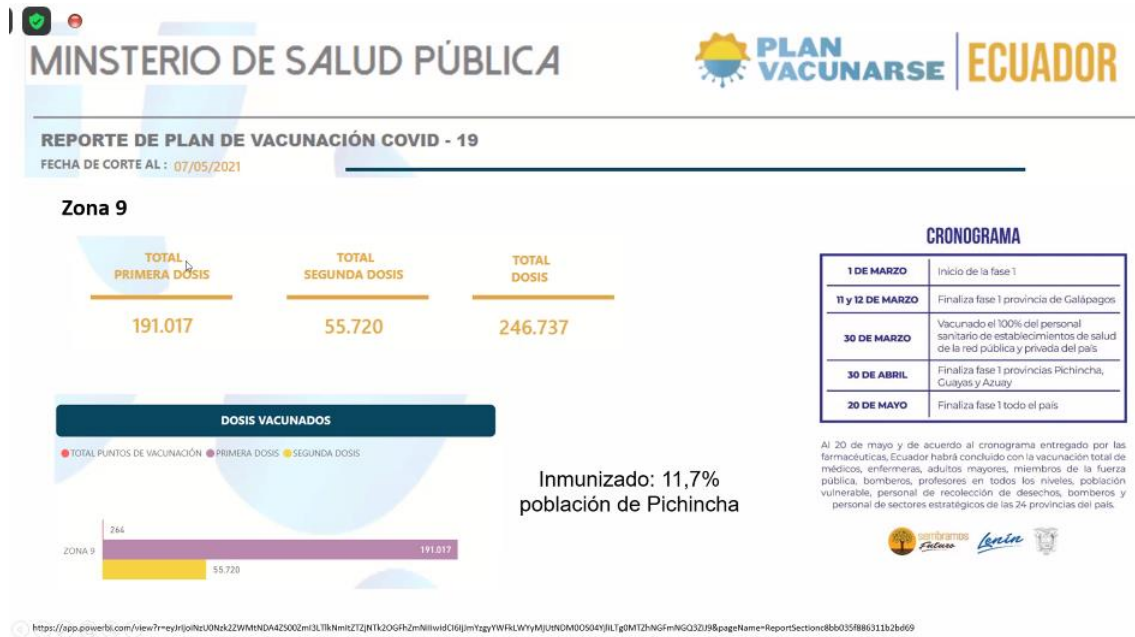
MINSTERIO DE SALUD PÚBLICA

PLAN VACUNARSE | ECUADOR

REPORTE DE PLAN DE VACUNACIÓN COVID - 19

FECHA DE CORTE AL : 07/05/2021

Zona 9

| TOTAL PRIMERA DOSIS | TOTAL SEGUNDA DOSIS | TOTAL DOSIS |
|---|---|---|
| 191.017 | 55.720 | 246.737 |

DOSIS VACUNADOS

TOTAL PUNTOS DE VACUNACIÓN PRIMERA DOSIS SEGUNDA DOSIS

266

ZONA 9 191.017

55.720

Inmunizado: 11,7% población de Pichincha

CRONOGRAMA

| 1 DE MARZO | Inicio de la fase 1 |
|---|---|
| 11 y 12 DE MARZO | Finaliza fase 1 provincia de Galápagos |
| 30 DE MARZO | Vacunado el 100% del personal sanitario de establecimientos de salud de la red pública y privada del país |
| 30 DE ABRIL | Finaliza fase 1 provincias Pichincha, Guayas y Azuay |
| 20 DE MAYO | Finaliza fase 1 todo el país |

Al 20 de mayo y de acuerdo al cronograma entregado por las farmacéuticas, Ecuador habrá concluido con la vacunación total de médicos, enfermeras, adultos mayores, miembros de la fuerza pública, bomberos, profesores en todos los niveles, población vulnerable, personal de recolección de desechos, bomberos y personal de sectores estratégicos de las 24 provincias del país.

sembramos futuro Lenín

https://app.powerbi.com/view?r=eyJrIjoiNzU0Nzk2ZWMtNDA4ZS00ZmI3LTlkNmItZTZjNTk2OGFhZmNiIiwidCI6IjJmYzgyYWFkLWYyMjUtNDM0OS04YjllLTg0MTZhNGFmNGQ3ZiJ9&pageName=ReportSectionc8bb035f886311b2bd69